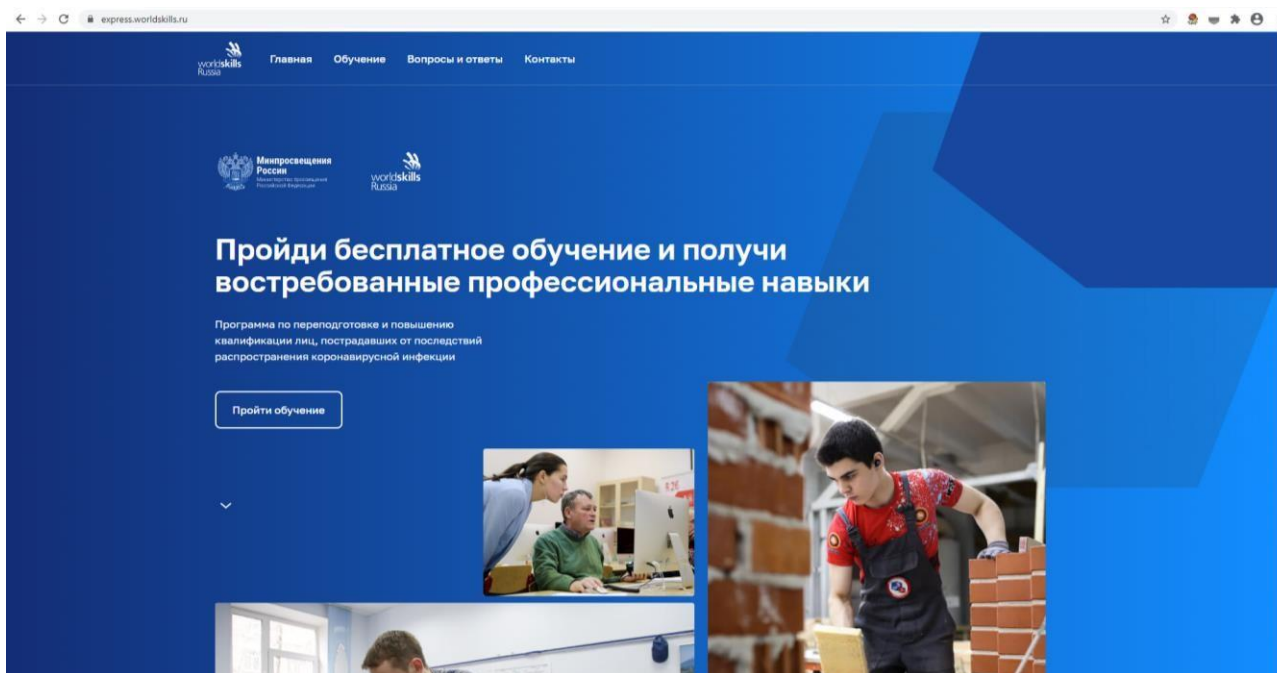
express.worldskills.ru

worldskills Russia

Главная Обучение Вопросы и ответы Контакты

Минпросвещения России
Министерство просвещения Российской Федерации

worldskills Russia

Пройди бесплатное обучение и получи востребованные профессиональные навыки

Программа по переподготовке и повышению квалификации лиц, пострадавших от последствий распространения коронавирусной инфекции

Пройти обучение